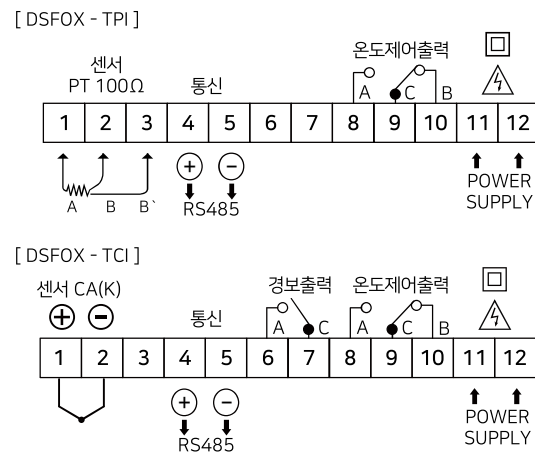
[ DSFOX - TPI ]

센서
PT 100Ω

통신

온도제어출력

A C B

| 1 | 2 | 3 | 4 | 5 | 6 | 7 | 8 | 9 | 10 | 11 | 12 |
|---|---|---|---|---|---|---|---|---|---|---|---|

A B B`

+ −
RS485

POWER
SUPPLY

[ DSFOX - TCI ]

센서 CA(K)
+ −

통신

경보출력

A C

온도제어출력

A C B

| 1 | 2 | 3 | 4 | 5 | 6 | 7 | 8 | 9 | 10 | 11 | 12 |
|---|---|---|---|---|---|---|---|---|---|---|---|

+ −
RS485

POWER
SUPPLY